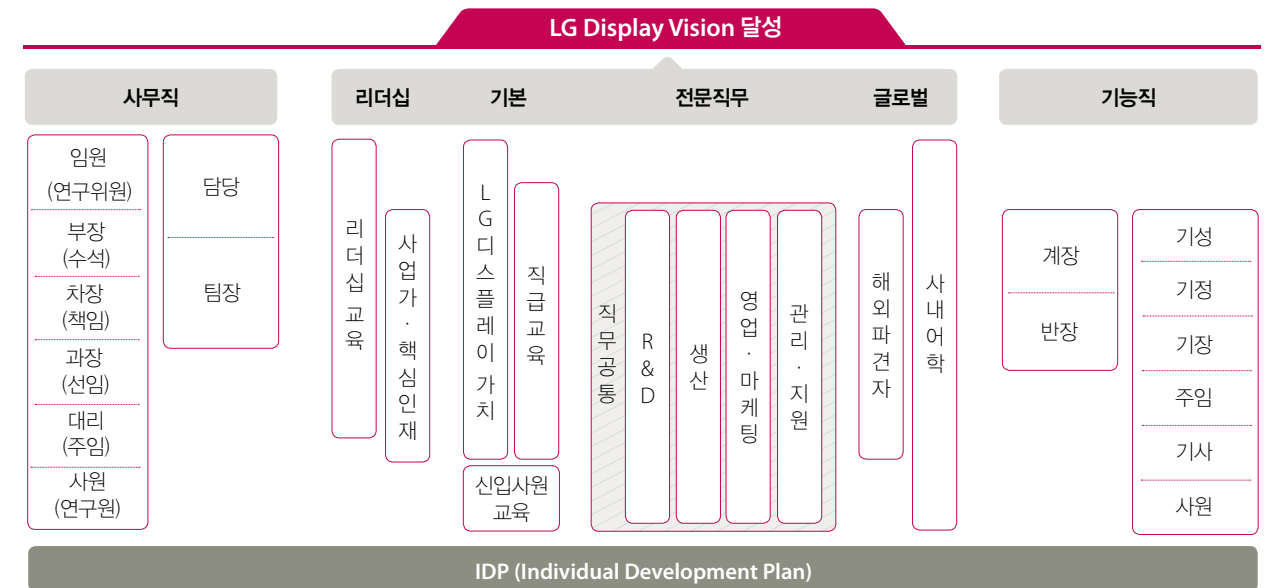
LG Display Vision 달성

사무직

리더십 기본 전문직무 글로벌

기능직

임원
(연구위원)
부장
(수석)
차장
(책임)
과장
(선임)
대리
(주임)
사원
(연구원)

담당
팀장

리더십 교육

사업가 · 핵심인재

LG디스플레이 가치

직급교육

신입사원 교육

직무공통

R&D

생산

영업 · 마케팅

관리 · 지원

해외파견자

사내어학

계장
반장

기성
기정
기장
주임
기사
사원

IDP (Individual Development Plan)